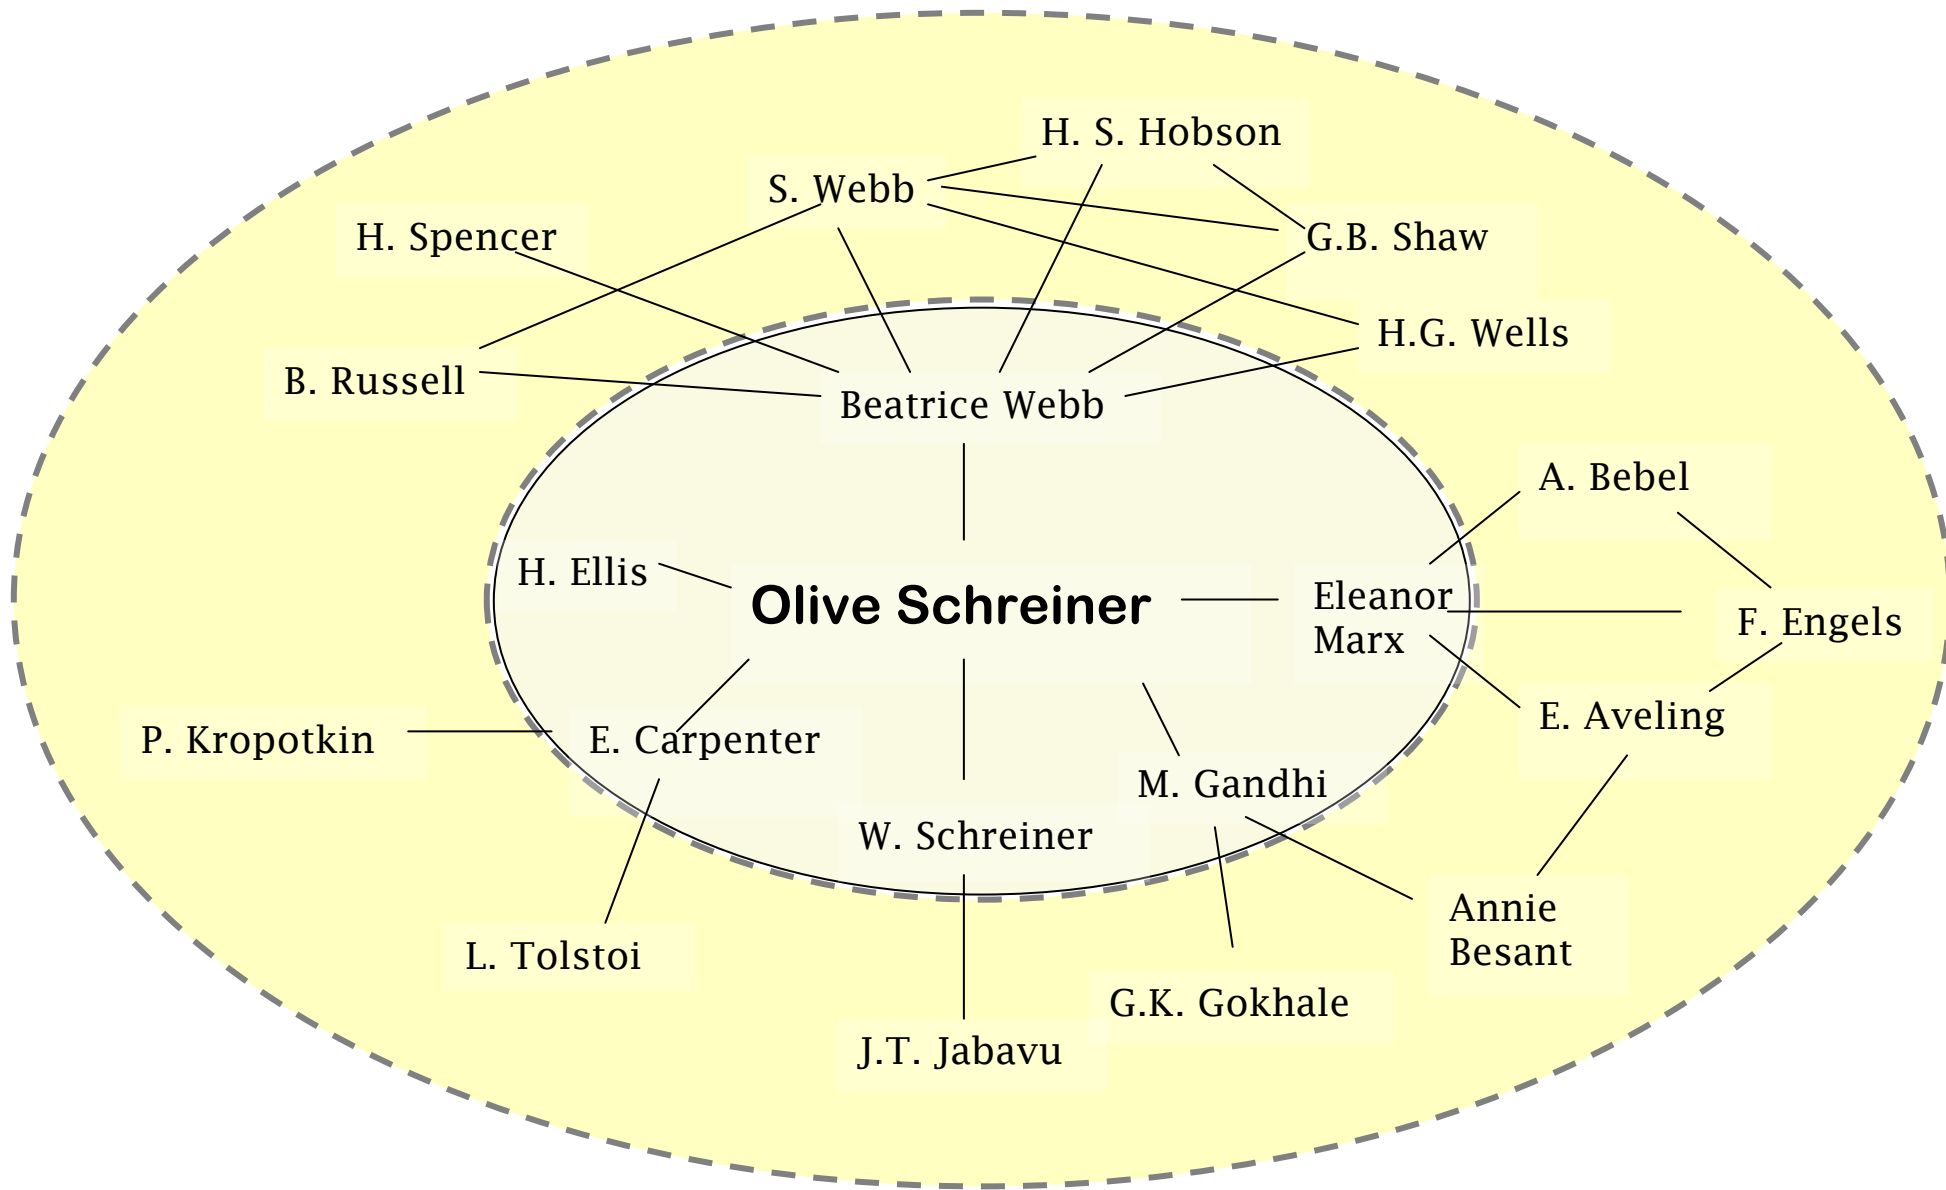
H. S. Hobson

S. Webb

H. Spencer

G.B. Shaw

H.G. Wells

B. Russell

Beatrice Webb

A. Bebel

H. Ellis

Olive Schreiner

Eleanor Marx

F. Engels

E. Aveling

P. Kropotkin

E. Carpenter

M. Gandhi

W. Schreiner

Annie Besant

L. Tolstoi

G.K. Gokhale

J.T. Jabavu